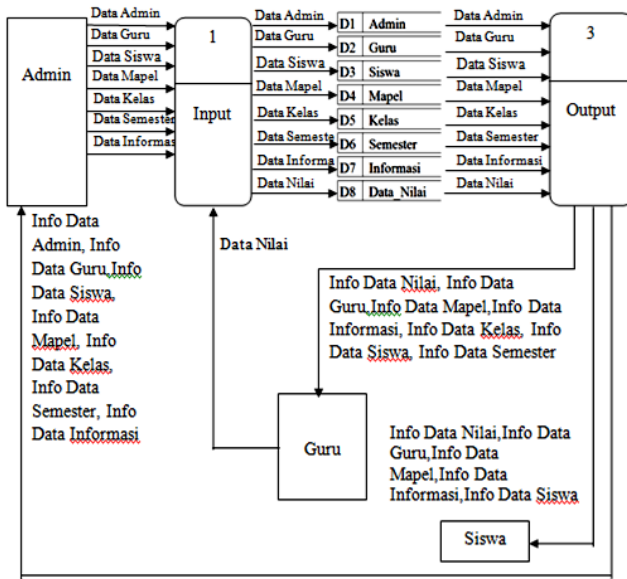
Admin

Data Admin
Data Guru
Data Siswa
Data Mapel
Data Kelas
Data Semester
Data Informasi

1

Input

Data Admin
Data Guru
Data Siswa
Data Mapel
Data Kelas
Data Semeste
Data Informa
Data Nilai

| | |
|---|---|
| D1 | Admin |
| D2 | Guru |
| D3 | Siswa |
| D4 | Mapel |
| D5 | Kelas |
| D6 | Semester |
| D7 | Informasi |
| D8 | Data_Nilai |

Data Admin
Data Guru
Data Siswa
Data Mapel
Data Kelas
Data Semester
Data Informasi
Data Nilai

3

Output

Info Data Admin, Info Data Guru,Info Data Siswa, Info Data Mapel, Info Data Kelas, Info Data Semester, Info Data Informasi

Data Nilai

Info Data Nilai, Info Data Guru,Info Data Mapel,Info Data Informasi, Info Data Kelas, Info Data Siswa, Info Data Semester

Guru

Info Data Nilai,Info Data Guru,Info Data Mapel,Info Data Informasi,Info Data Siswa

Siswa